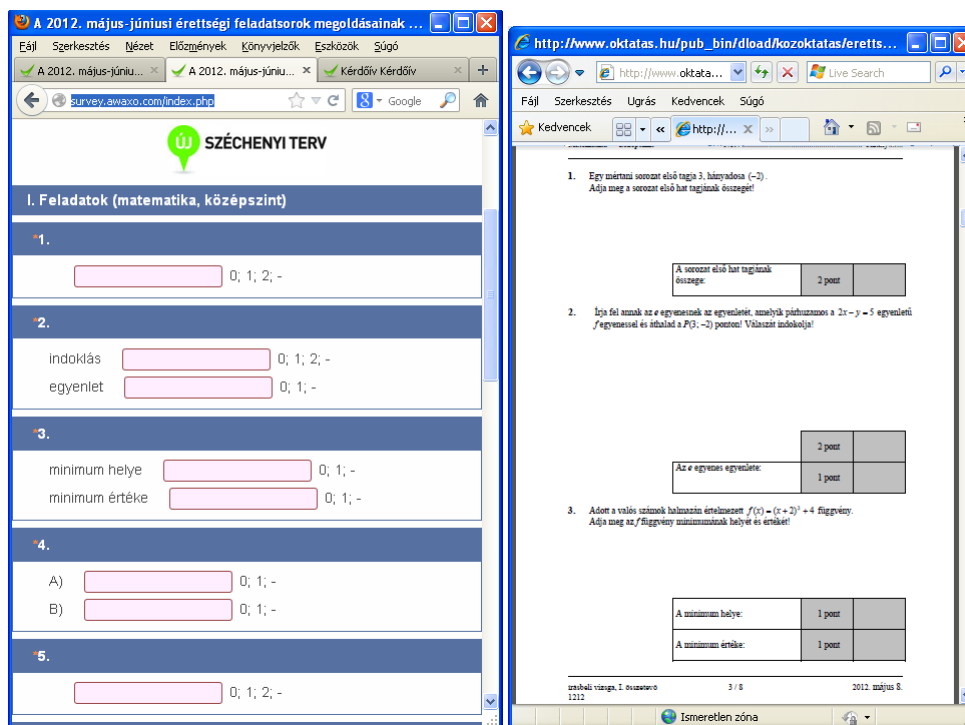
A 2012. május-júniusi érettségi feladatsorok megoldásainak ...

Fájl Szerkesztés Nézet Előzmények Könyvjelzők Eszközök Súgó

A 2012. május-júniu... × A 2012. május-júniu... × Kérdőív Kérdőív × +

survey.awaxo.com/index.php Google

SZÉCHENYI TERV

I. Feladatok (matematika, középszint)

*1.

0; 1; 2; -

*2.

indoklás 0; 1; 2; -

egyenlet 0; 1; -

*3.

minimum helye 0; 1; -

minimum értéke 0; 1; -

*4.

A) 0; 1; -

B) 0; 1; -

*5.

0; 1; 2; -

http://www.oktatas.hu/pub_bin/dload/kozoktatas/eretts...

http://www.oktatas... Live Search

Fájl Szerkesztés Ugrás Kedvencek Súgó

Kedvencek http://...

1. Egy mértani sorozat első tagja 3, hányadosa $(-2)$.
Adja meg a sorozat első hat tagjának összegét!

| A sorozat első hat tagjának összege: | 2 pont | |
|---|---|---|

2. Írja fel annak az $e$ egyenesnek az egyenletét, amelyik párhuzamos a $2x - y = 5$ egyenletű $f$ egyenessel és áthalad a $P(3; -2)$ ponton! Válaszát indokolja!

| | 2 pont | |
|---|---|---|
| Az $e$ egyenes egyenlete: | 1 pont | |

3. Adott a valós számok halmazán értelmezett $f(x) = (x+2)^2 + 4$ függvény.
Adja meg az $f$ függvény minimumának helyét és értékét!

| A minimum helye: | 1 pont | |
|---|---|---|
| A minimum értéke: | 1 pont | |

írásbeli vizsga, I. összetevő 1212 3 / 8 2012. május 8.

Ismeretlen zóna